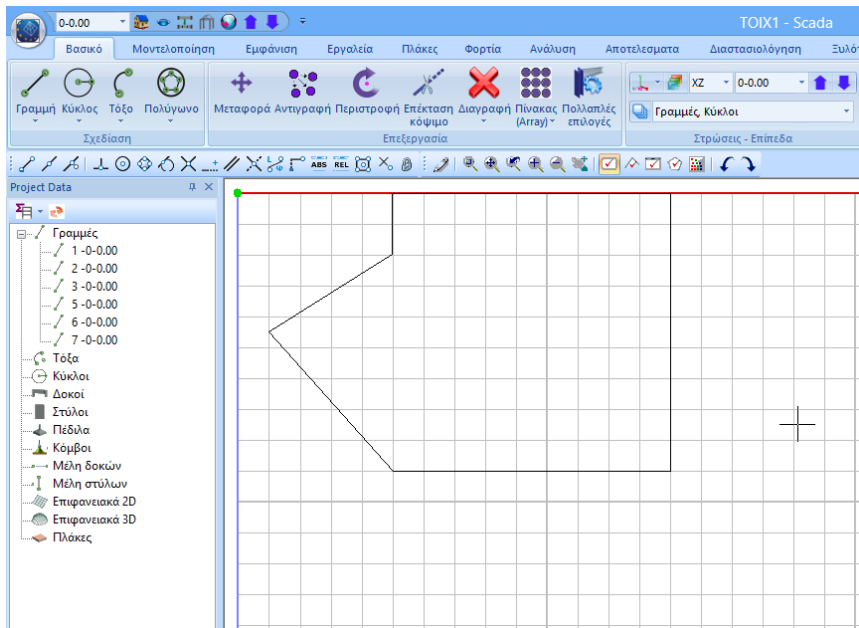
0-0.00

TOIX1 - Scada

Βασικό Μοντελοποίηση Εμφάνιση Εργαλεία Πλάκες Φορτία Ανάλυση Αποτελέσματα Διαστασιολόγηση Ξυλό

Γραμμή Κύκλος Τόξο Πολύγωνο
Σχεδίαση

Μεταφορά Αντιγραφή Περιστροφή Επέκταση κόψιμο Διαγραφή Πίνακας (Array) Πολλαπλές επιλογές
Επεξεργασία

XZ 0-0.00
Γραμμές, Κύκλοι
Στρώσεις - Επίπεδα

ABS REL

Project Data

Γραμμές
1 -0-0.00
2 -0-0.00
3 -0-0.00
5 -0-0.00
6 -0-0.00
7 -0-0.00
Τόξα
Κύκλοι
Δοκοί
Στύλοι
Πέδιλα
Κόμβοι
Μέλη δοκών
Μέλη στύλων
Επιφανειακά 2D
Επιφανειακά 3D
Πλάκες